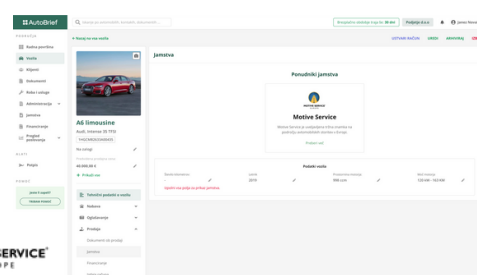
AutoBrief

Pretraži po automobilu, kontaktu, dokumentu...

Besplatno iskušajte 4 još 30 dni Podaljšaj Jani Novak

PREGLED

Nadzorna ploča

Vozila

Klijenti

Dokumenti

Roba i usluge

Administracija

Jamstva

Financiranje

Pregled poslovanja

POSTAVKE

Pomoć

Imate li pitanja?

← Natrag na sva vozila

A6 limousine

Audi, limuzina 30 TFSI

Na zalihi

49.990,00 €

+ Prikaži sve

Tehnički podaci o vozilu

Nabava

Oglašavanje

Prodaja

Dokumenti za prodaju

Jamstvo

Financiranje

Jamstva

IZDVOJI RAČUN UREDI ARHIVIRAJ

Ponudnici jamstva

MOTIVE SERVICE

Motive Service

Prikaži više

Podatki vozila

Unesite sve podatke za prikaz jamstava

2019

986 ccm

120.000 - 150.000

SERVICE